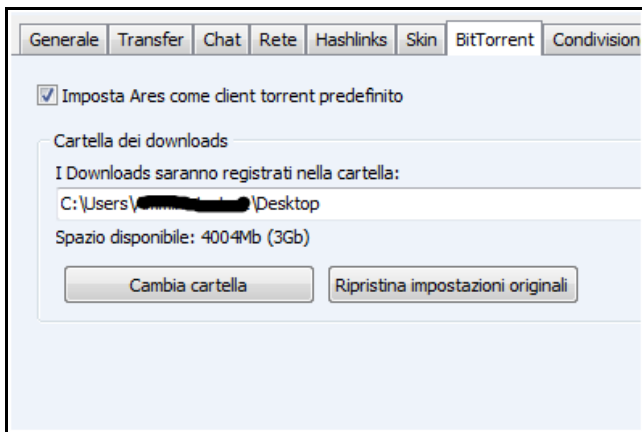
Generale | Transfer | Chat | Rete | Hashlinks | Skin | BitTorrent | Condivision

Imposta Ares come client torrent predefinito

Cartella dei downloads

I Downloads saranno registrati nella cartella:

C:\Users\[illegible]\Desktop

Spazio disponibile: 4004Mb (3Gb)

Cambia cartella

Ripristina impostazioni originali